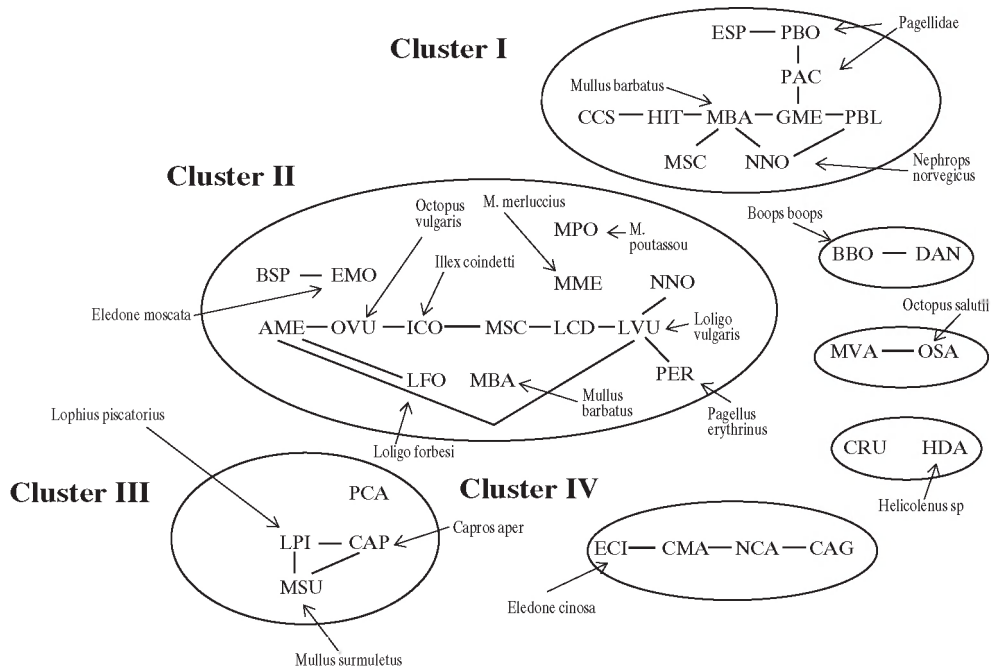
Cluster I

ESP — PBO
Pagellidae
PAC
Mullus barbatus
CCS — HIT — MBA — GME — PBL
MSC NNO
Nephrops norvegicus

Cluster II

Octopus vulgaris
M. merluccius
MPO ← M. poutassou
Illex coindetti
BSP — EMO
MME
NNO
Eledone moscata
AME — OVU — ICO — MSC — LCD — LVU ← Loligo vulgaris
LFO
MBA
PER
Mullus barbatus
Pagellus erythrinus
Loligo forbesi

Boops boops
BBO — DAN

Octopus salutii
MVA — OSA

CRU HDA
Helicolenus sp

Lophius piscatorius

Cluster III

PCA
LPI — CAP ← Capros aper
MSU
Mullus surmuletus

Cluster IV

ECI — CMA — NCA — CAG
Eledone cinosa